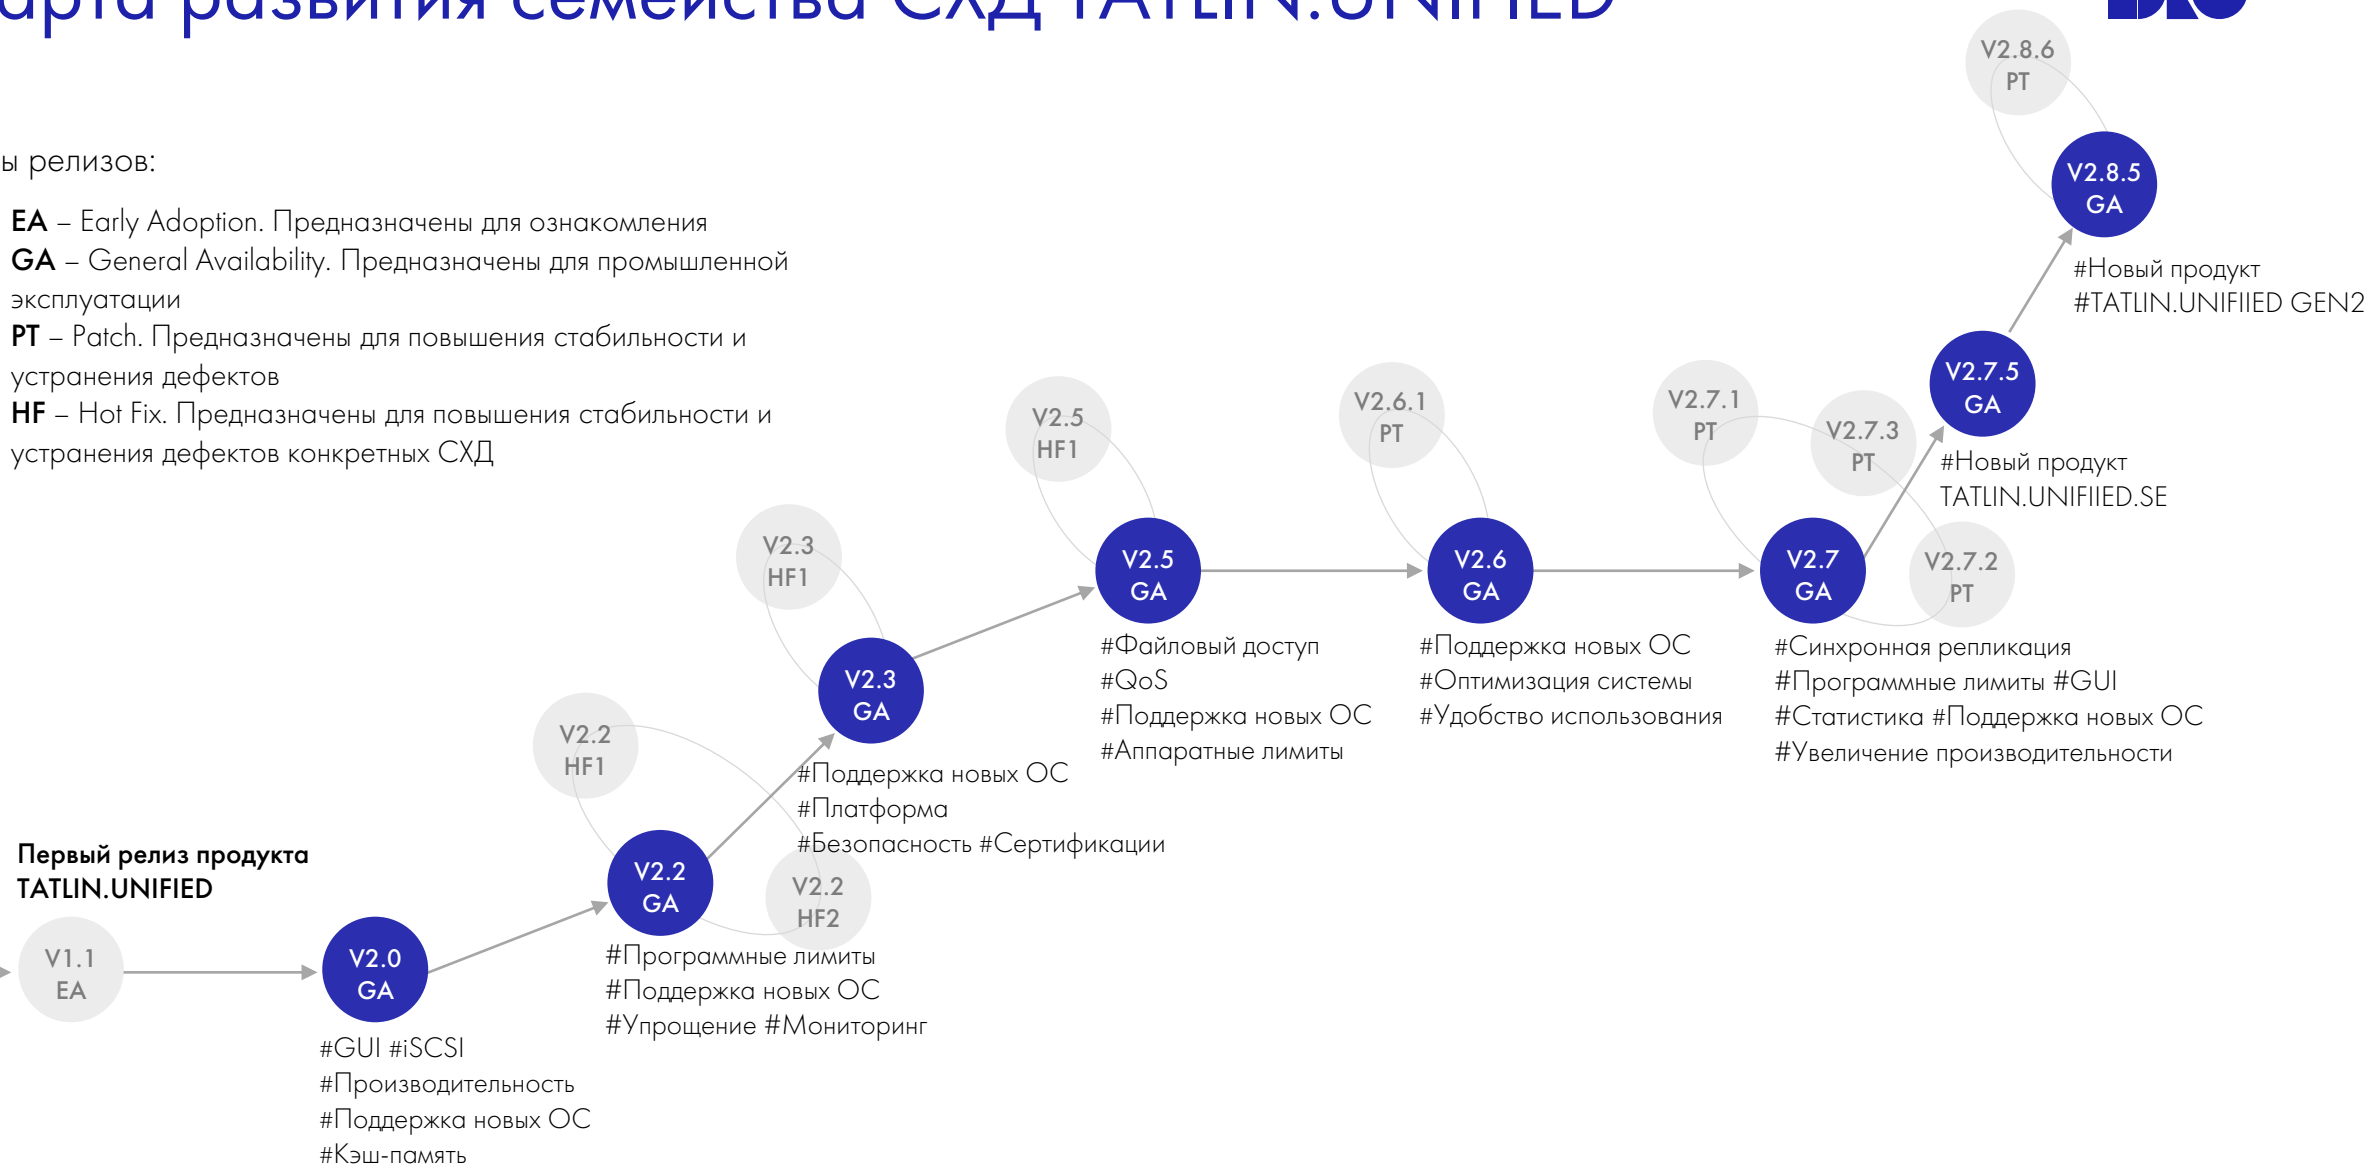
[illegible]арта развития семейства СХД TATLIN.UNIFIED

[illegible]ы релизов:

EA – Early Adoption. Предназначены для ознакомления
GA – General Availability. Предназначены для промышленной эксплуатации
PT – Patch. Предназначены для повышения стабильности и устранения дефектов
HF – Hot Fix. Предназначены для повышения стабильности и устранения дефектов конкретных СХД

V2.8.6 PT

V2.8.5 GA

#Новый продукт
#TATLIN.UNIFIIED GEN2

V2.7.5 GA

#Новый продукт
TATLIN.UNIFIIED.SE

V2.5 HF1

V2.6.1 PT

V2.7.1 PT

V2.7.3 PT

V2.3 HF1

V2.5 GA

V2.6 GA

V2.7 GA

V2.7.2 PT

#Файловый доступ
#QoS
#Поддержка новых ОС
#Аппаратные лимиты

#Поддержка новых ОС
#Оптимизация системы
#Удобство использования

#Синхронная репликация
#Программные лимиты #GUI
#Статистика #Поддержка новых ОС
#Увеличение производительности

V2.3 GA

V2.2 HF1

#Поддержка новых ОС
#Платформа
#Безопасность #Сертификации

Первый релиз продукта TATLIN.UNIFIED

V2.2 GA

V2.2 HF2

#Программные лимиты
#Поддержка новых ОС
#Упрощение #Мониторинг

V1.1 EA

V2.0 GA

#GUI #iSCSI
#Производительность
#Поддержка новых ОС
#Кэш-память